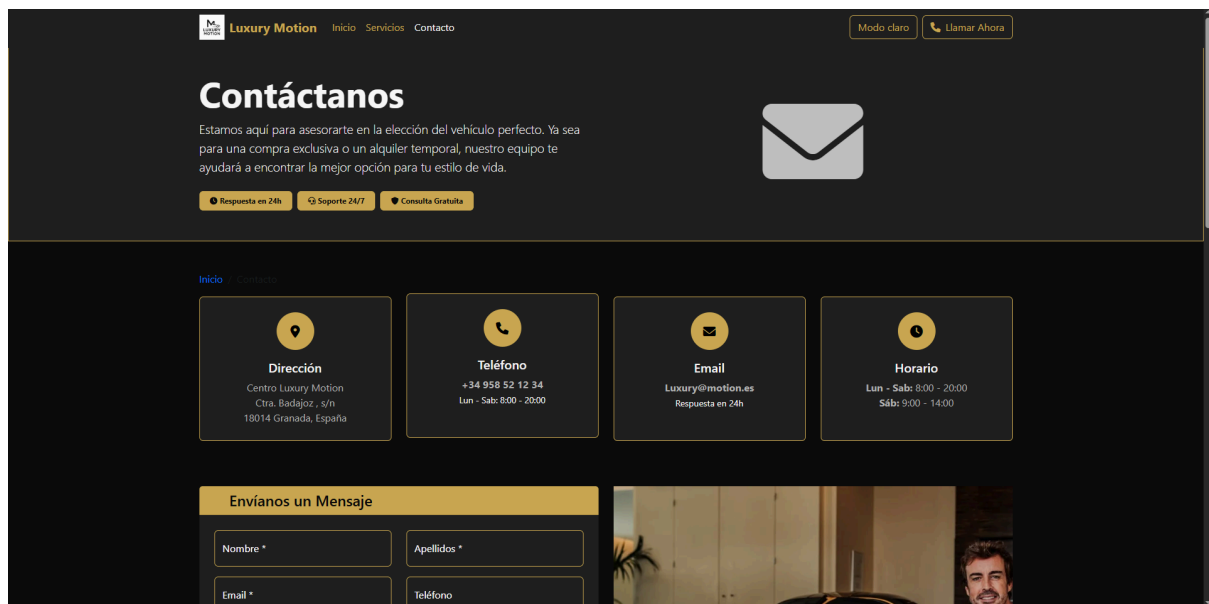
LUXURY MOTION Luxury Motion Inicio Servicios Contacto

Modo claro Llamar Ahora

Contáctanos

Estamos aquí para asesorarte en la elección del vehículo perfecto. Ya sea para una compra exclusiva o un alquiler temporal, nuestro equipo te ayudará a encontrar la mejor opción para tu estilo de vida.

Respuesta en 24h Soporte 24/7 Consulta Gratuita

Inicio / Contacto

Dirección
Centro Luxury Motion
Ctra. Badajoz , s/n
18014 Granada, España

Teléfono
+34 958 52 12 34
Lun - Sab: 8:00 - 20:00

Email
Luxury@motion.es
Respuesta en 24h

Horario
Lun - Sab: 8:00 - 20:00
Sáb: 9:00 - 14:00

Envíanos un Mensaje

Nombre *
Apellidos *
Email *
Teléfono